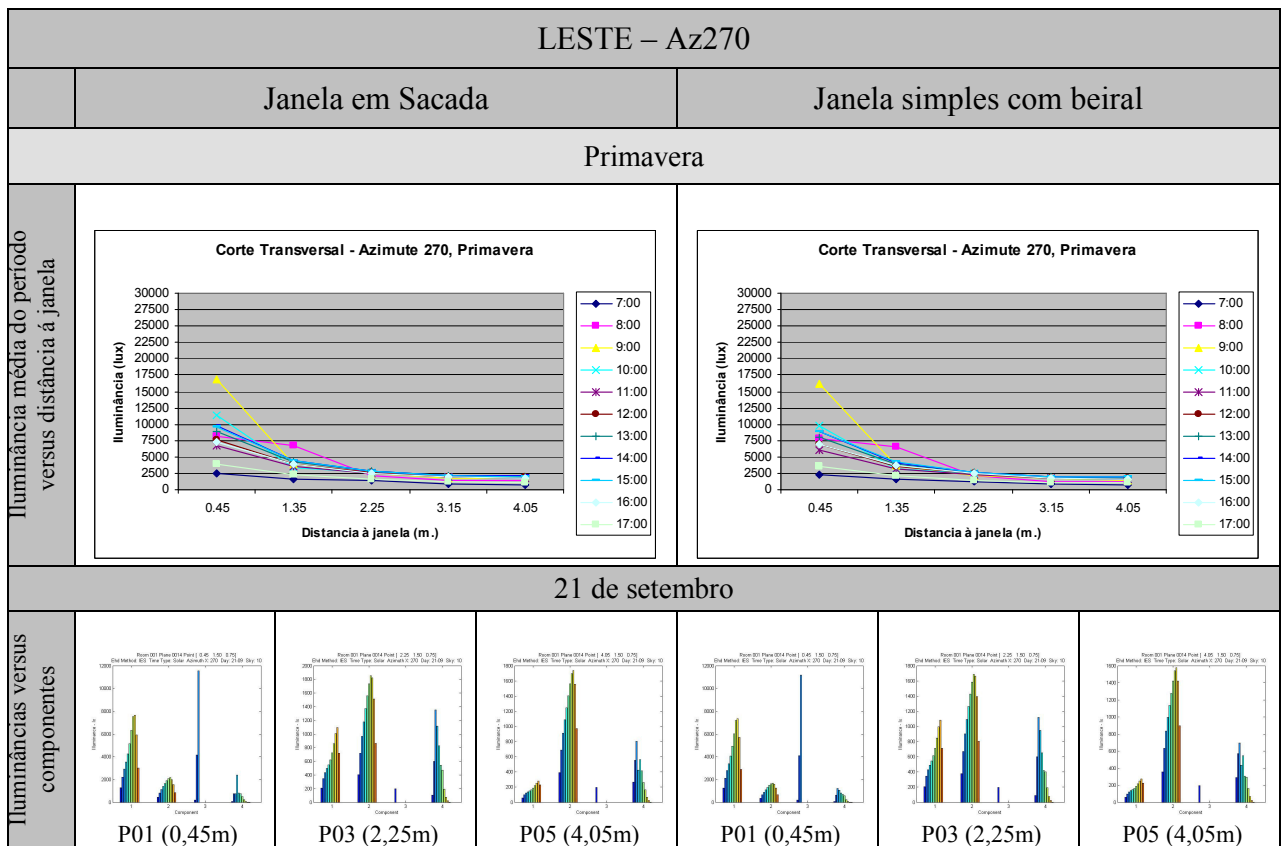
| LESTE – Az270 | | |
|---|---|---|
| | Janela em Sacada | Janela simples com beiral |
| Primavera | | |
| Iluminância média do período versus distância à janela | Corte Transversal - Azimute 270, Primavera | Corte Transversal - Azimute 270, Primavera |
| 21 de setembro | | |
| Iluminâncias versus componentes | P01 (0,45m) P03 (2,25m) P05 (4,05m) | P01 (0,45m) P03 (2,25m) P05 (4,05m) |

Corte Transversal - Azimute 270, Primavera

Iluminância (lux)

30000
27500
25000
22500
20000
17500
15000
12500
10000
7500
5000
2500
0

0.45 1.35 2.25 3.15 4.05

Distancia à janela (m.)

7:00
8:00
9:00
10:00
11:00
12:00
13:00
14:00
15:00
16:00
17:00

Corte Transversal - Azimute 270, Primavera

Iluminância (lux)

30000
27500
25000
22500
20000
17500
15000
12500
10000
7500
5000
2500
0

0.45 1.35 2.25 3.15 4.05

Distancia à janela (m.)

7:00
8:00
9:00
10:00
11:00
12:00
13:00
14:00
15:00
16:00
17:00

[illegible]

P01 (0,45m)
P03 (2,25m)
P05 (4,05m)
P01 (0,45m)
P03 (2,25m)
P05 (4,05m)